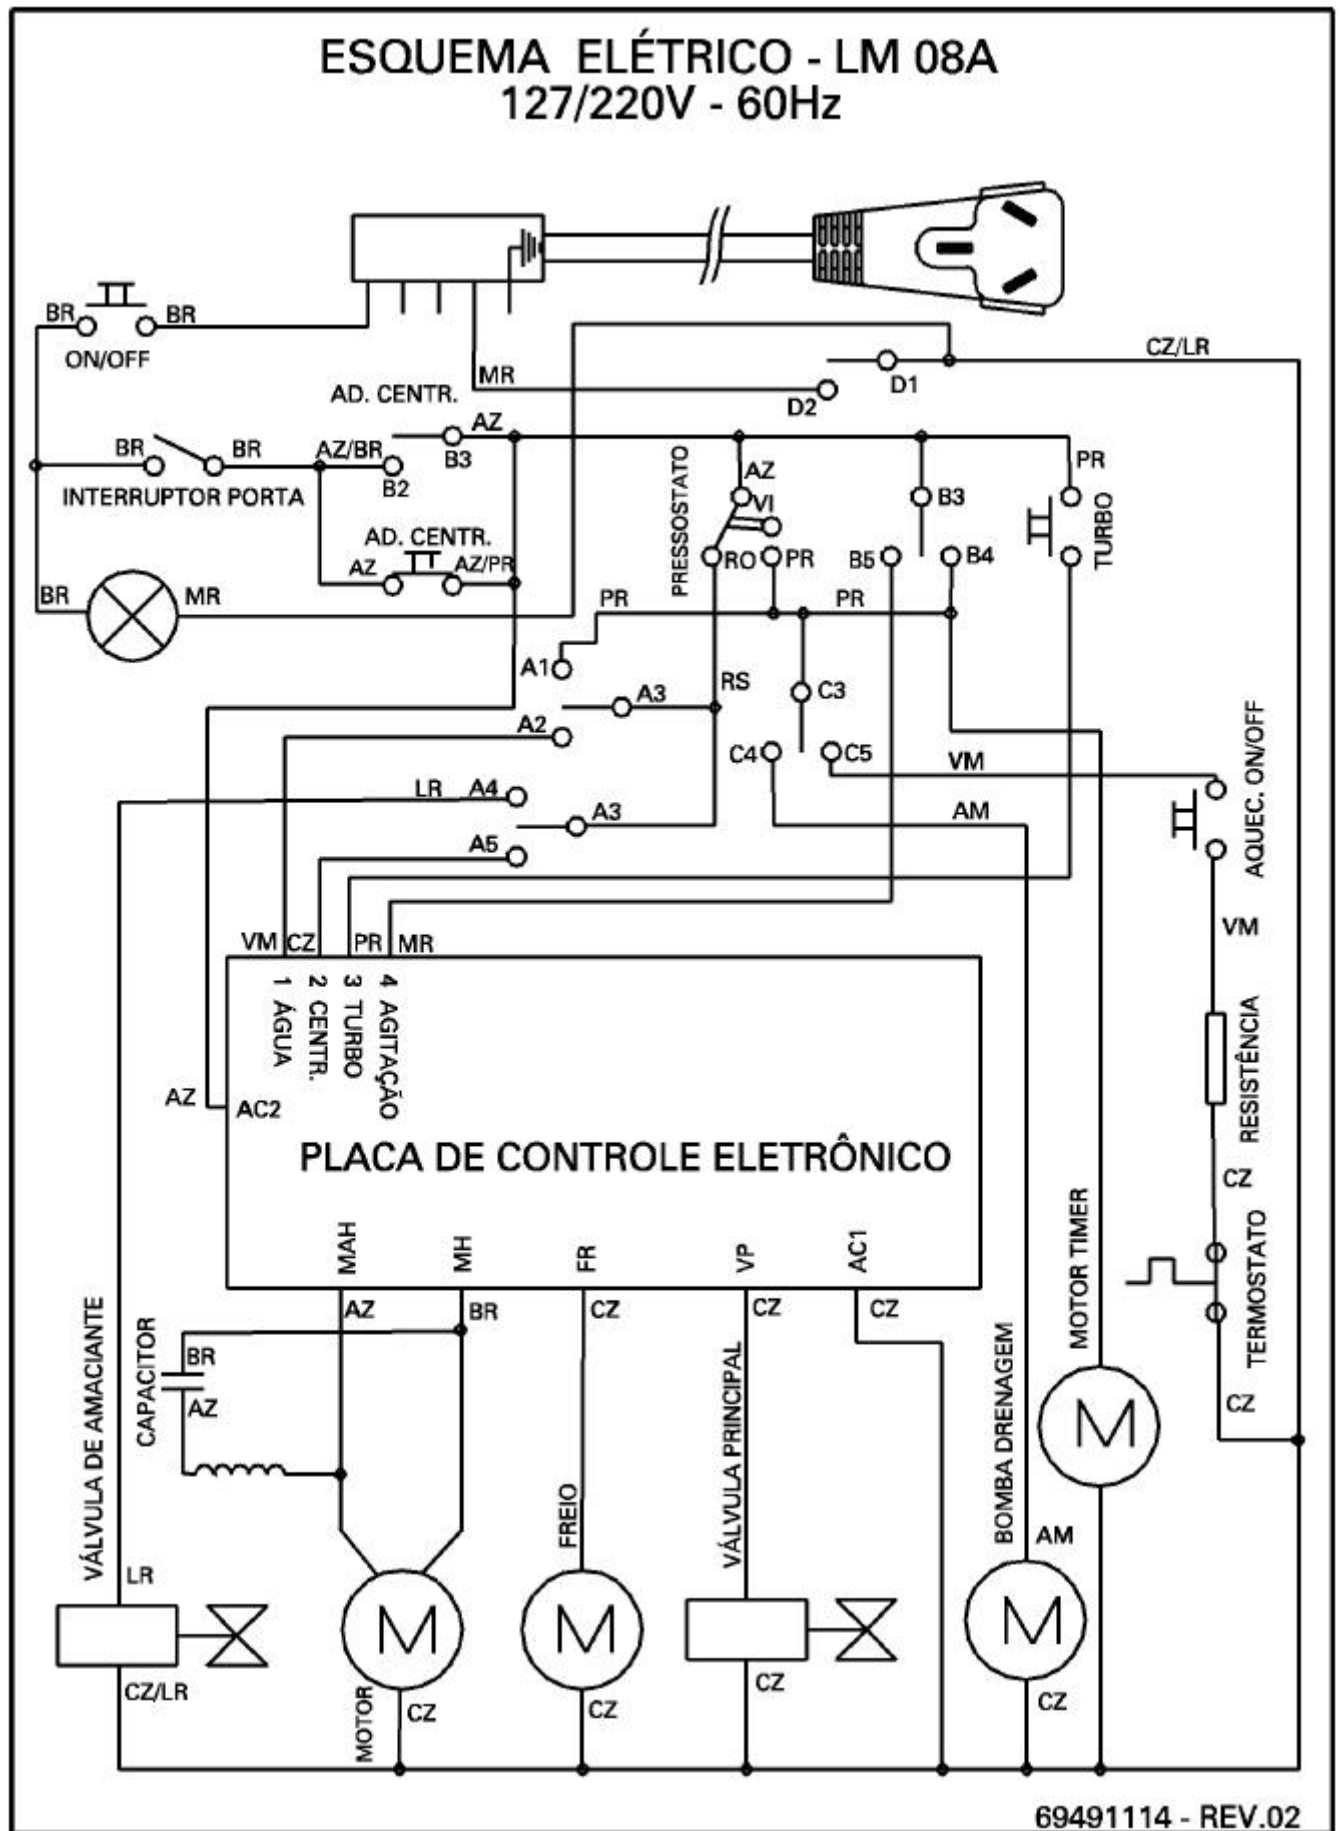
ESQUEMA ELÉTRICO - LM 08A
127/220V - 60Hz

BR
BR
ON/OFF
CZ/LR
MR
D1
D2
AD. CENTR.
AZ
BR
BR
AZ/BR
B3
B2
INTERRUPTOR PORTA
PRESSOSTATO
AZ
VI
RO
PR
B3
PR
TURBO
B5
B4
AD. CENTR.
AZ
AZ/PR
BR
MR
PR
PR
A1
A3
RS
C3
A2
C4
C5
VM
AQUEC. ON/OFF
LR
A4
A3
AM
A5
VM
VM CZ PR MR
1 ÁGUA
2 CENTR.
3 TURBO
4 AGITAÇÃO
AZ
AC2
RESISTÊNCIA
PLACA DE CONTROLE ELETRÔNICO
CZ
MOTOR TIMER
TERMOSTATO
MAH
MH
FR
VP
AC1
AZ
BR
CZ
CZ
CZ
CAPACITOR
BR
AZ
VÁLVULA DE AMACIANTE
VÁLVULA PRINCIPAL
BOMBA DRENAGEM
CZ
FREIO
AM
LR
M
M
M
M
M
CZ/LR
MOTOR
CZ
CZ
CZ
CZ
69491114 - REV.02